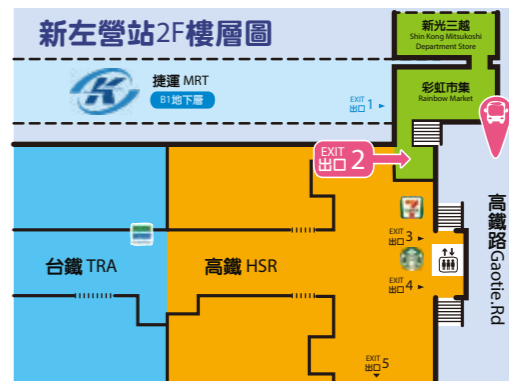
新左營站2F樓層圖

新光三越
Shin Kong Mitsukoshi Department Store

捷運 MRT
B1地下層

EXIT 出口 1

彩虹市集
Rainbow Market

EXIT 出口 2

EXIT 出口 3

EXIT 出口 4

EXIT 出口 5

台鐵 TRA

高鐵 HSR

高鐵路 Gaotie.Rd